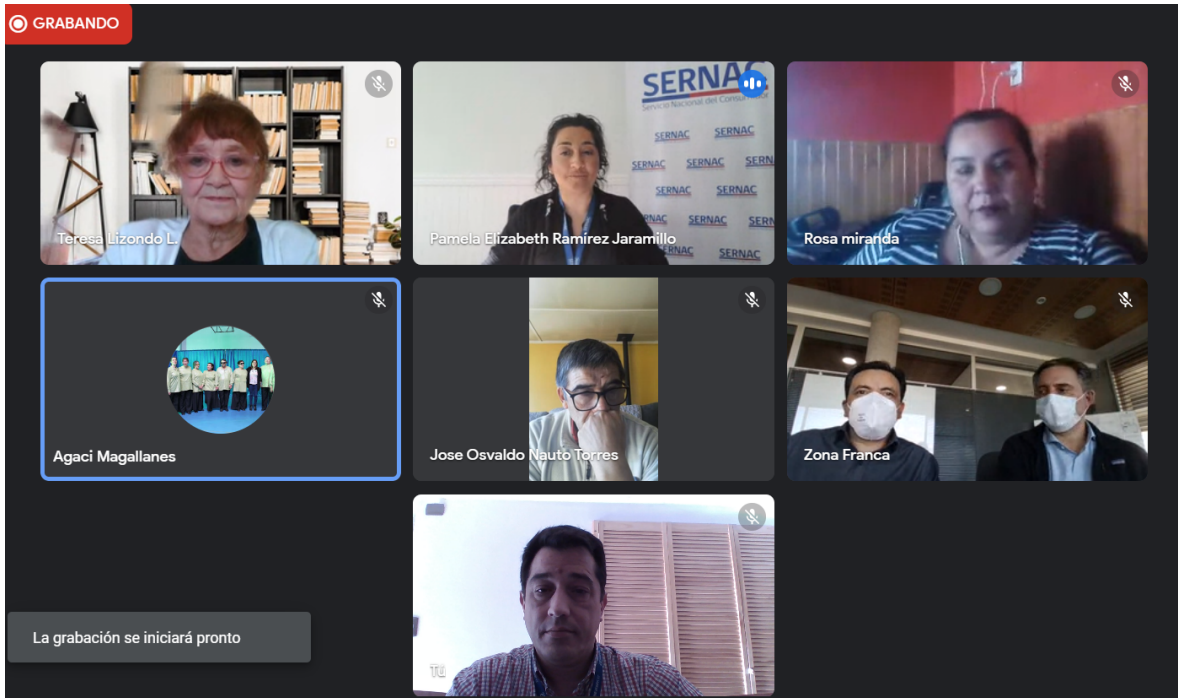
GRABANDO

Teresa Lizondo L.

SERNAC
Servicio Nacional del Consumidor
SERNAC SERNAC SERNAC SERNAC SERNAC SERNAC SERNAC SERNAC SERNAC SERNAC SERNAC
Pamela Elizabeth Ramírez Jaramillo

Rosa miranda

Agaci Magallanes

Jose Osvaldo Nauto Torres

Zona Franca

Tú

La grabación se iniciará pronto